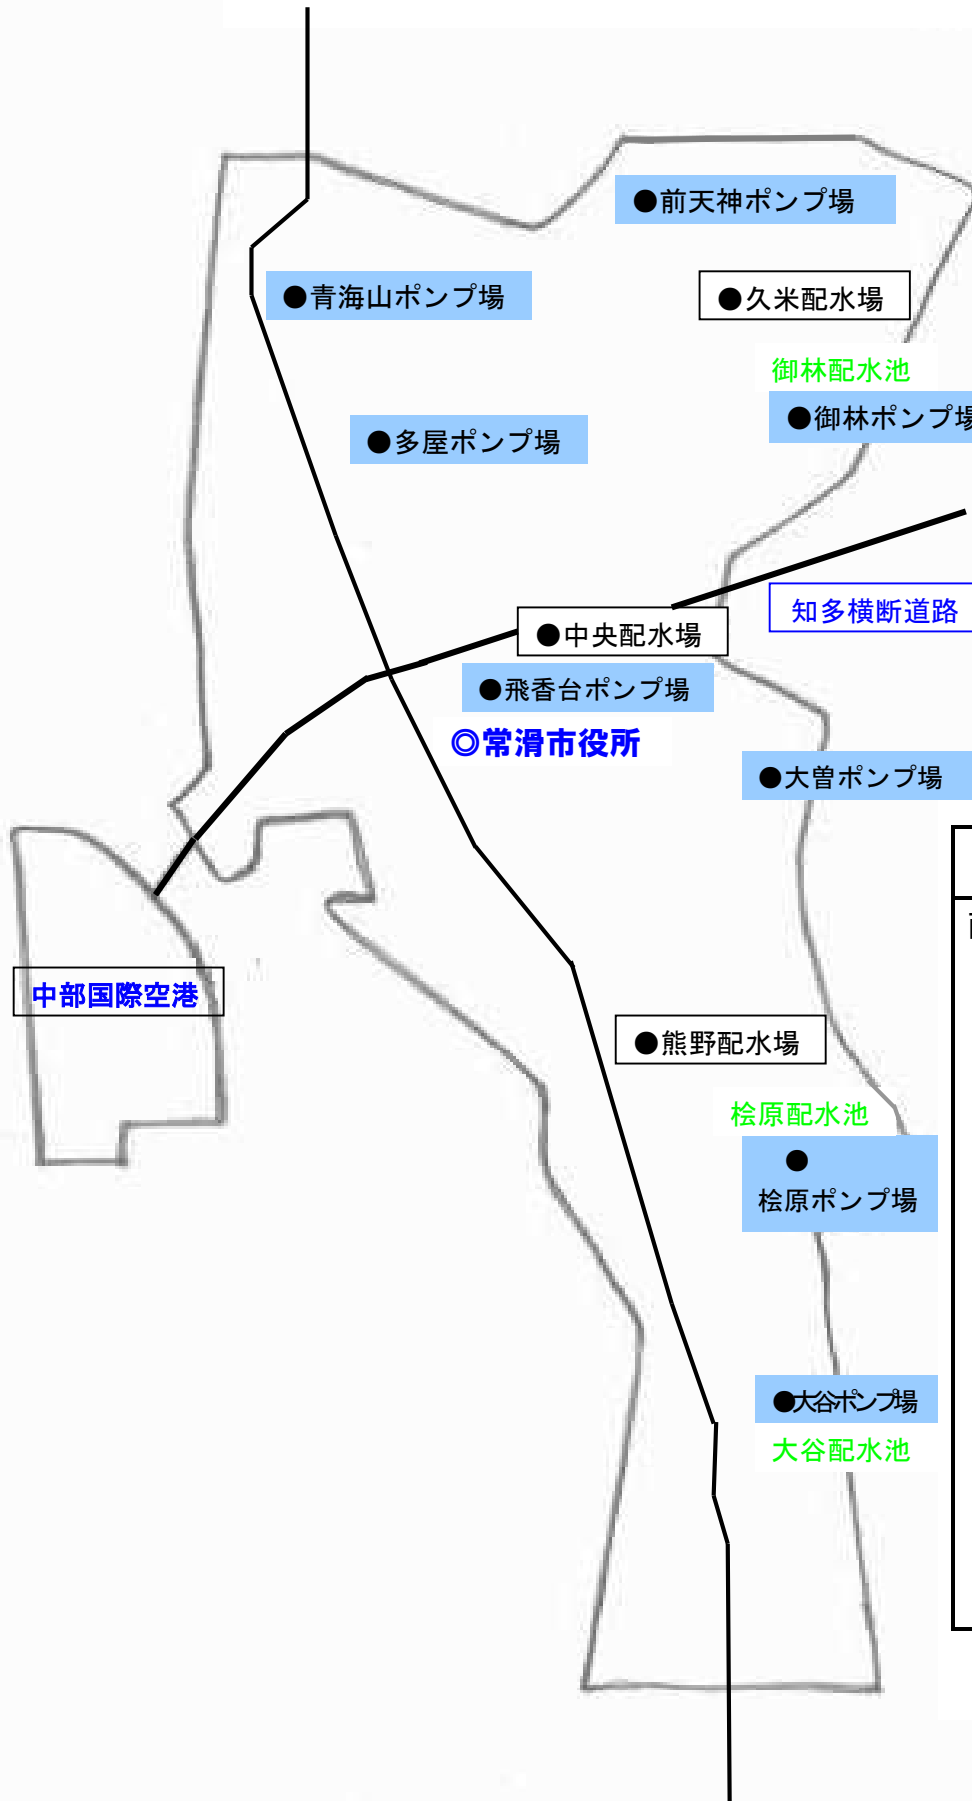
●前天神ポンプ場

●青海山ポンプ場

●久米配水場

御林配水池

●御林ポンプ場

●多屋ポンプ場

知多横断道路

●中央配水場

●飛香台ポンプ場

◎常滑市役所

●大曽ポンプ場

中部国際空港

●熊野配水場

桧原配水池

●
桧原ポンプ場

●大谷ポンプ場

大谷配水池